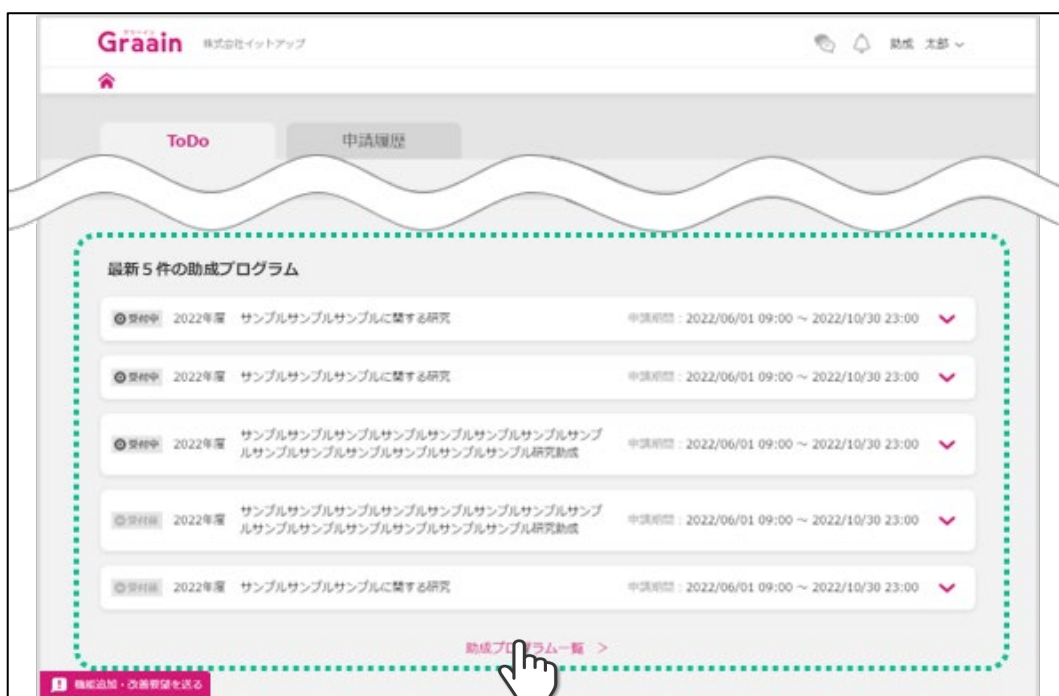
Graain 株式会社イットアップ

助成 太郎

ToDo

申請履歴

最新5件の助成プログラム

受付中 2022年度 サンプルサンプルサンプルに関する研究 申請期間：2022/06/01 09:00 ~ 2022/10/30 23:00

受付中 2022年度 サンプルサンプルサンプルに関する研究 申請期間：2022/06/01 09:00 ~ 2022/10/30 23:00

受付中 2022年度 サンプルサンプルサンプルサンプルサンプルサンプルサンプルサンプルサンプルサンプルサンプルサンプルサンプルサンプルサンプル研究助成 申請期間：2022/06/01 09:00 ~ 2022/10/30 23:00

受付前 2022年度 サンプルサンプルサンプルサンプルサンプルサンプルサンプルサンプルサンプルサンプルサンプルサンプルサンプルサンプルサンプル研究助成 申請期間：2022/06/01 09:00 ~ 2022/10/30 23:00

受付前 2022年度 サンプルサンプルサンプルに関する研究 申請期間：2022/06/01 09:00 ~ 2022/10/30 23:00

助成プログラム一覧 >

機能追加・改善要望を送る